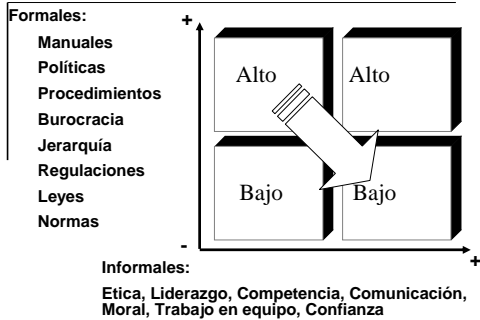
Formales:
Manuales
Políticas
Procedimientos
Burocracia
Jerarquía
Regulaciones
Leyes
Normas

+
-
+

Alto
Alto
Bajo
Bajo

Informales:
Etica, Liderazgo, Competencia, Comunicación, Moral, Trabajo en equipo, Confianza